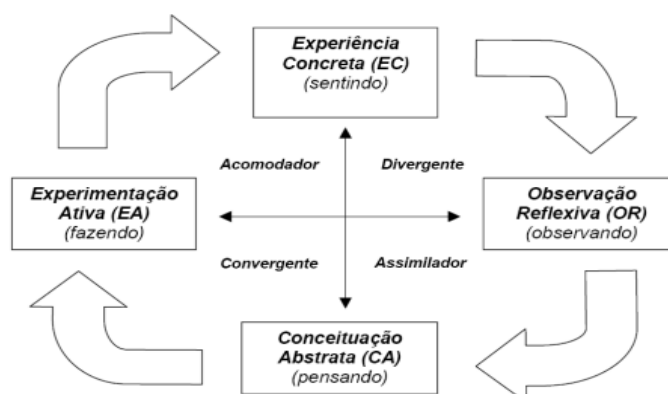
Experiência Concreta (EC)
(sentindo)

Acomodador

Divergente

Experimentação Ativa (EA)
(fazendo)

Observação Reflexiva (OR)
(observando)

Convergente

Assimilador

Conceituação Abstrata (CA)
(pensando)